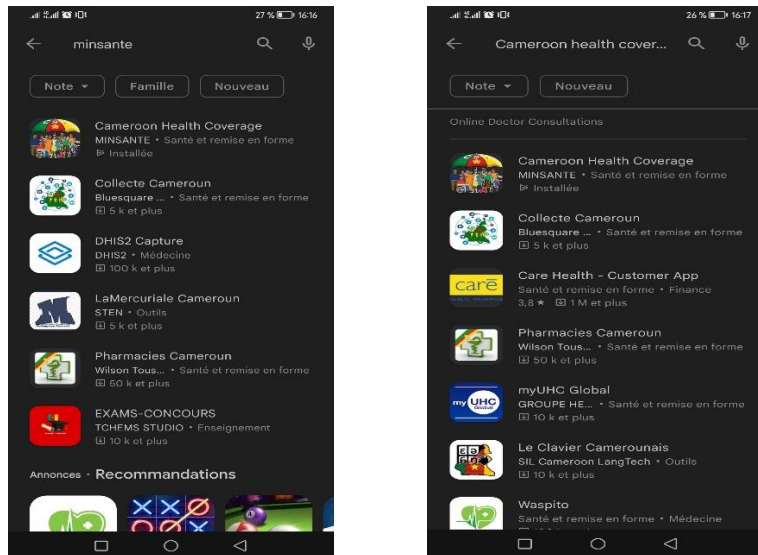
27 % 16:16

minsante

Note ▾ Famille Nouveau

Cameroon Health Coverage
MINSANTE • Santé et remise en forme
Installée

Collecte Cameroun
Bluesquare ... • Santé et remise en forme
5 k et plus

DHIS2 Capture
DHIS2 • Médecine
100 k et plus

LaMercuriale Cameroun
STEN • Outils
5 k et plus

Pharmacies Cameroun
Wilson Tous... • Santé et remise en forme
50 k et plus

EXAMS-CONCOURS
TCHEMS STUDIO • Enseignement
10 k et plus

Annonces • Recommandations

26 % 16:17

Cameroon health cover...

Note ▾ Nouveau

Online Doctor Consultations

Cameroon Health Coverage
MINSANTE • Santé et remise en forme
Installée

Collecte Cameroun
Bluesquare ... • Santé et remise en forme
5 k et plus

Care Health - Customer App
Santé et remise en forme • Finance
3,8 ★ 1 M et plus

Pharmacies Cameroun
Wilson Tous... • Santé et remise en forme
50 k et plus

myUHC Global
GROUPE HE... • Santé et remise en forme
10 k et plus

Le Clavier Camerounais
SIL Cameroon LangTech • Outils
10 k et plus

Waspito
Santé et remise en forme • Médecine